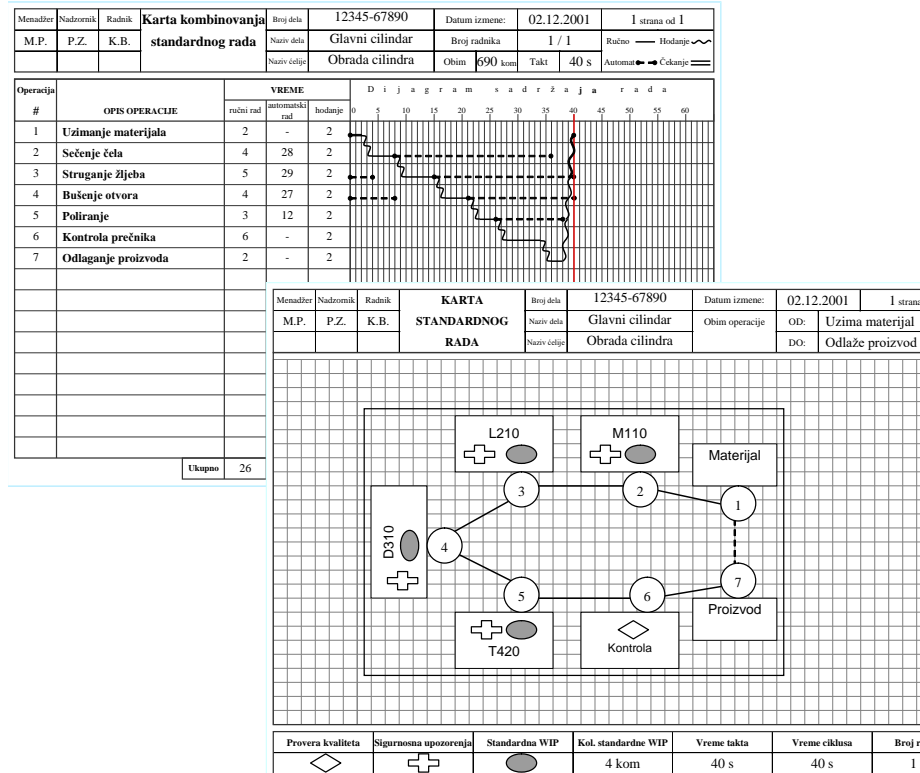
| Menadžer | Nadzornik | Radnik | Karta kombinovanja standardnog rada | Broj dela | 12345-67890 | Datum izmene: | 02.12.2001 | 1 strana od 1 |
|---|---|---|---|---|---|---|---|---|
| M.P. | P.Z. | K.B. | | Naziv dela | Glavni cilindar | Broj radnika | 1 / 1 | Ručno Hodanje |
| | | | | Naziv ćelije | Obrada cilindra | Obim 690 kom | Takt 40 s | Automat Čekanje |

| Operacija # | OPIS OPERACIJE | VREME ručni rad | automatski rad | hodanje |
|---|---|---|---|---|
| 1 | Uzimanje materijala | 2 | - | 2 |
| 2 | Sečenje čela | 4 | 28 | 2 |
| 3 | Struganje žljeba | 5 | 29 | 2 |
| 4 | Bušenje otvora | 4 | 27 | 2 |
| 5 | Poliranje | 3 | 12 | 2 |
| 6 | Kontrola prečnika | 6 | - | 2 |
| 7 | Odlaganje proizvoda | 2 | - | 2 |
| | Ukupno | 26 | | |

Dijagram sadržaja rada
0 5 10 15 20 25 30 35 40 45 50 55 60

| Menadžer | Nadzornik | Radnik | KARTA STANDARDNOG RADA | Broj dela | 12345-67890 | Datum izmene: | 02.12.2001 | 1 strana |
|---|---|---|---|---|---|---|---|---|
| M.P. | P.Z. | K.B. | | Naziv dela | Glavni cilindar | Obim operacije | OD: | Uzima materijal |
| | | | | Naziv ćelije | Obrada cilindra | | DO: | Odlaže proizvod |

L210
M110
Materijal
3
2
1
D310
4
7
5
6
Proizvod
T420
Kontrola

| Provera kvaliteta | Sigurnosna upozorenja | Standardna WIP | Kol. standardne WIP | Vreme takta | Vreme ciklusa | Broj r |
|---|---|---|---|---|---|---|
| | | | 4 kom | 40 s | 40 s | 1 |